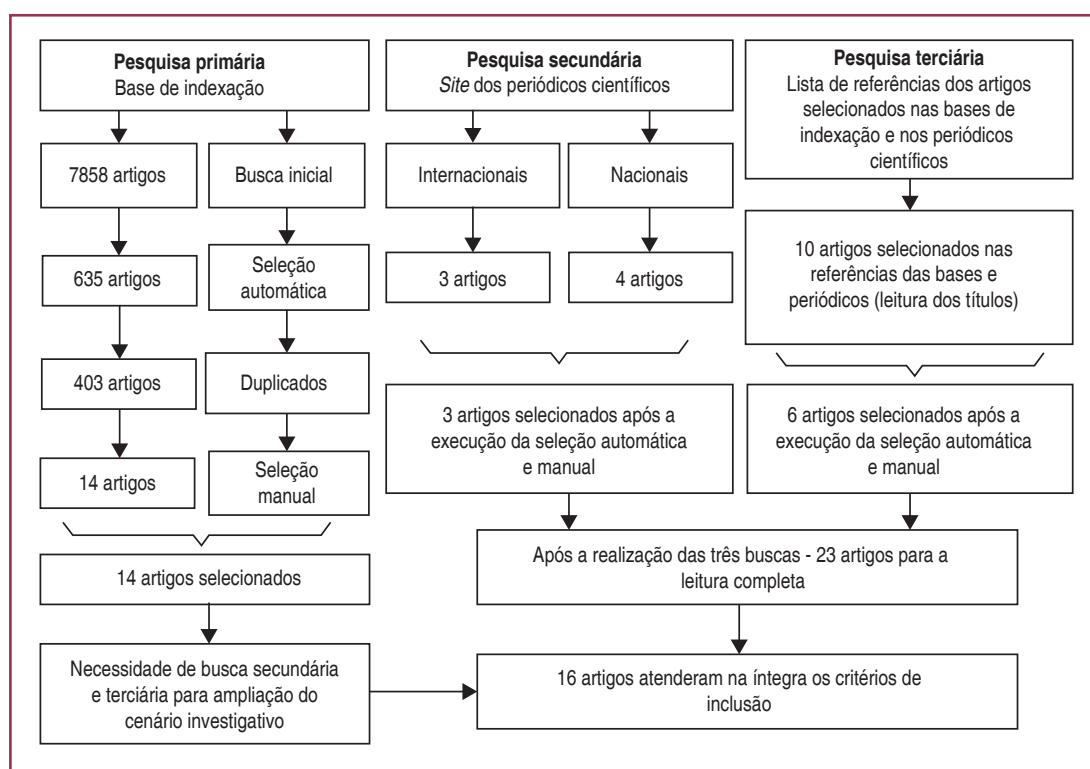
**Pesquisa primária**
Base de indexação

7858 artigos

Busca inicial

635 artigos

Seleção automática

403 artigos

Duplicados

14 artigos

Seleção manual

14 artigos selecionados

Necessidade de busca secundária e terciária para ampliação do cenário investigativo

**Pesquisa secundária**
*Site* dos periódicos científicos

Internacionais

Nacionais

3 artigos

4 artigos

3 artigos selecionados após a execução da seleção automática e manual

**Pesquisa terciária**
Lista de referências dos artigos selecionados nas bases de indexação e nos periódicos científicos

10 artigos selecionados nas referências das bases e periódicos (leitura dos títulos)

6 artigos selecionados após a execução da seleção automática e manual

Após a realização das três buscas - 23 artigos para a leitura completa

16 artigos atenderam na íntegra os critérios de inclusão